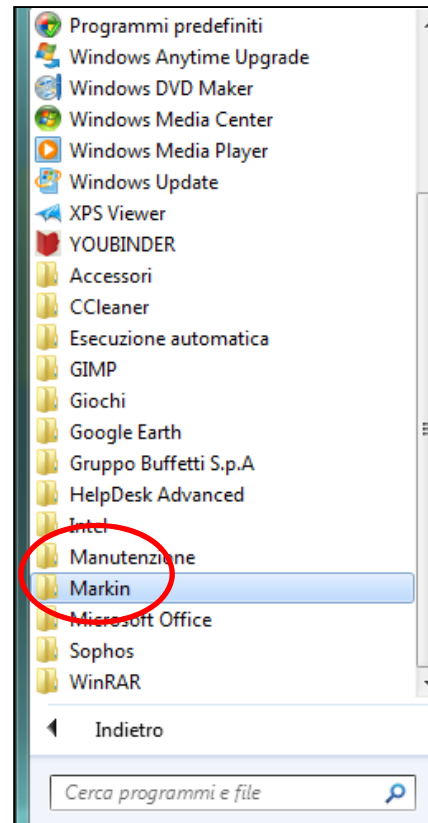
Programmi predefiniti
Windows Anytime Upgrade
Windows DVD Maker
Windows Media Center
Windows Media Player
Windows Update
XPS Viewer
YOUBINDER
Accessori
CCleaner
Esecuzione automatica
GIMP
Giochi
Google Earth
Gruppo Buffetti S.p.A
HelpDesk Advanced
Intel
Manutenzione
Markin
Microsoft Office
Sophos
WinRAR

Indietro

Cerca programmi e file